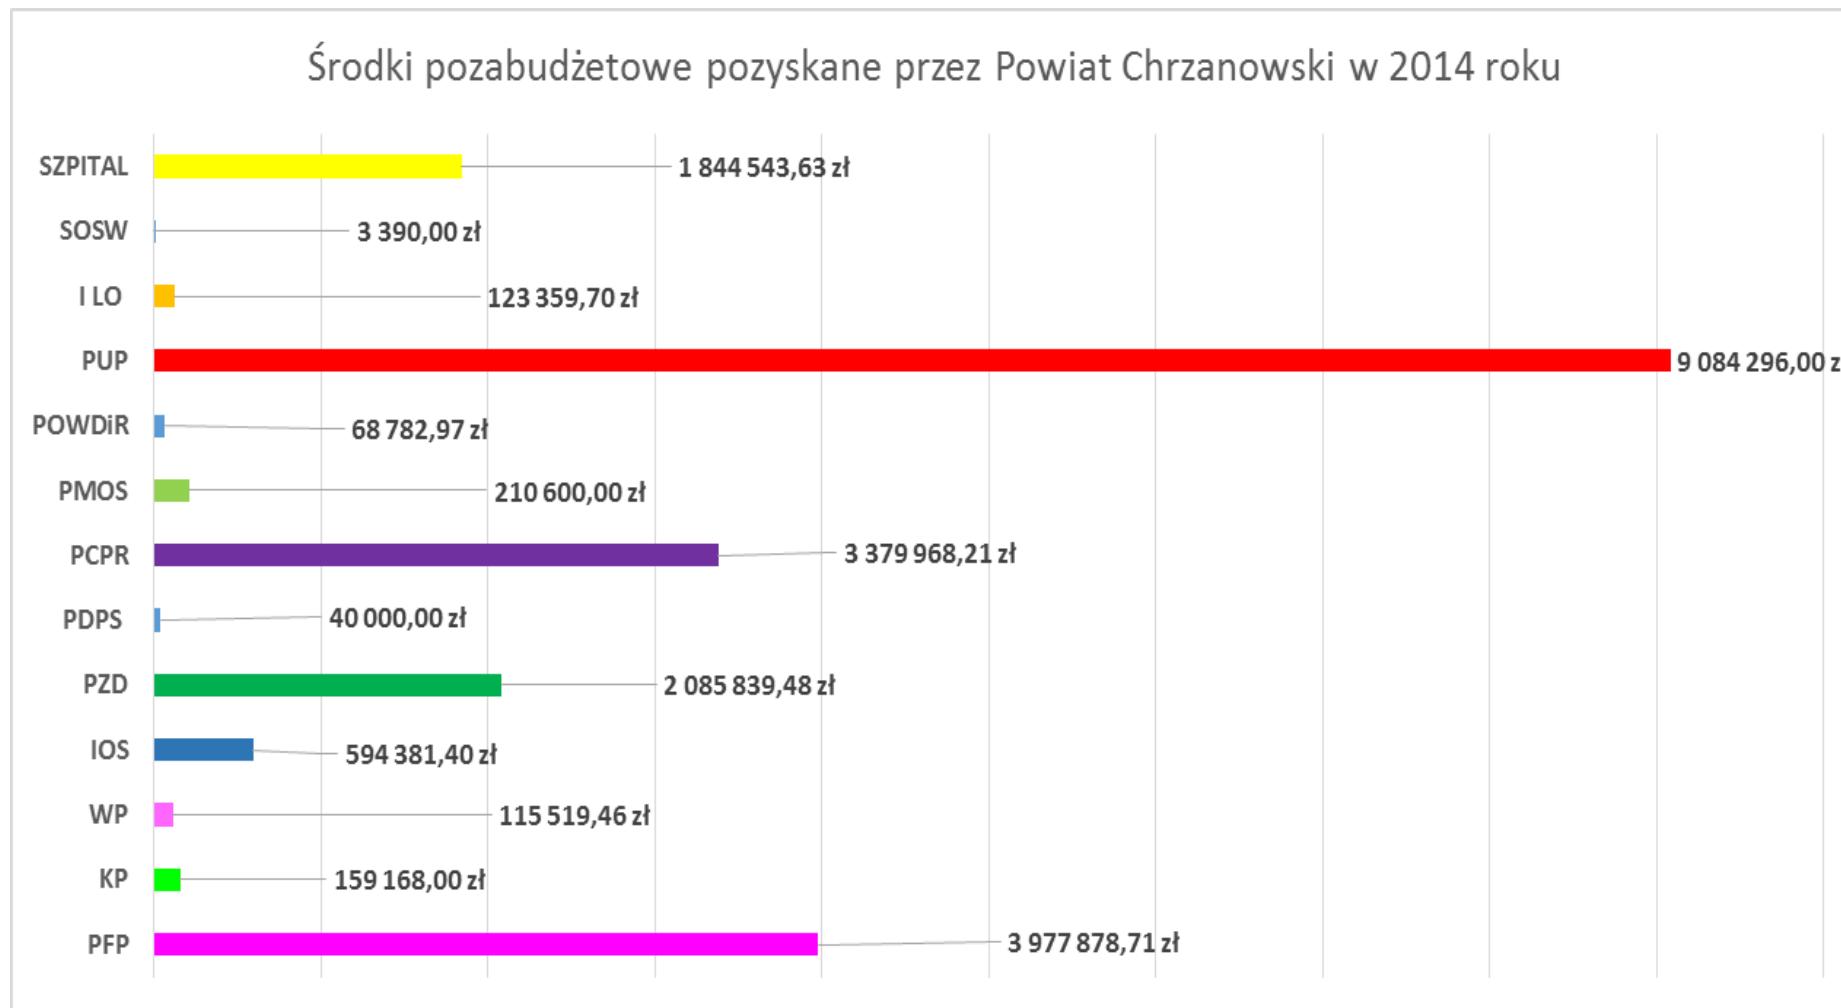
Środki pozabudżetowe pozyskane przez Powiat Chrzanowski w 2014 roku

SZPITAL 1 844 543,63 zł
SOSW 3 390,00 zł
I LO 123 359,70 zł
PUP 9 084 296,00 z
POWDiR 68 782,97 zł
PMOS 210 600,00 zł
PCPR 3 379 968,21 zł
PDPS 40 000,00 zł
PZD 2 085 839,48 zł
IOS 594 381,40 zł
WP 115 519,46 zł
KP 159 168,00 zł
PFP 3 977 878,71 zł